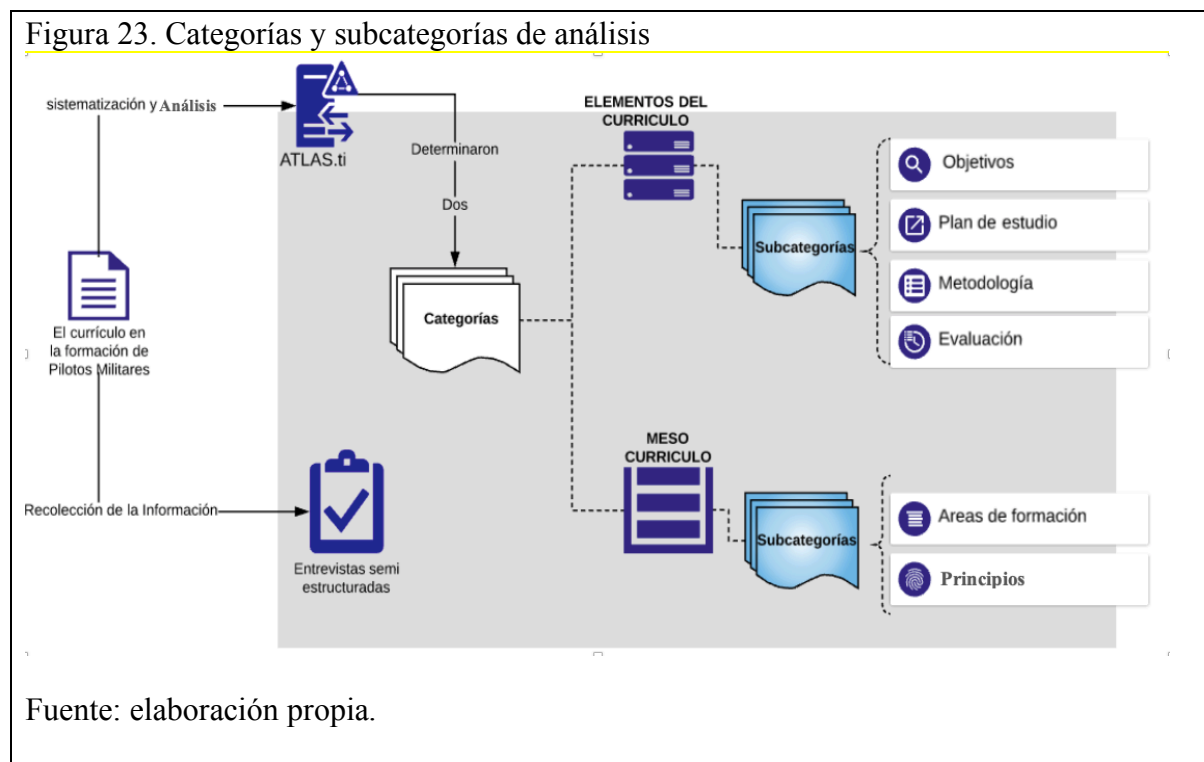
Figura 23. Categorías y subcategorías de análisis

sistematización y Análisis

ATLAS.ti

Determinaron

Dos

ELEMENTOS DEL CURRICULO

Subcategorías

Objetivos

Plan de estudio

Metodología

Evaluación

El currículo en la formación de Pilotos Militares

Categorías

MESO CURRICULO

Recolección de la Información

Entrevistas semi estructuradas

Subcategorías

Areas de formación

Principios

Fuente: elaboración propia.